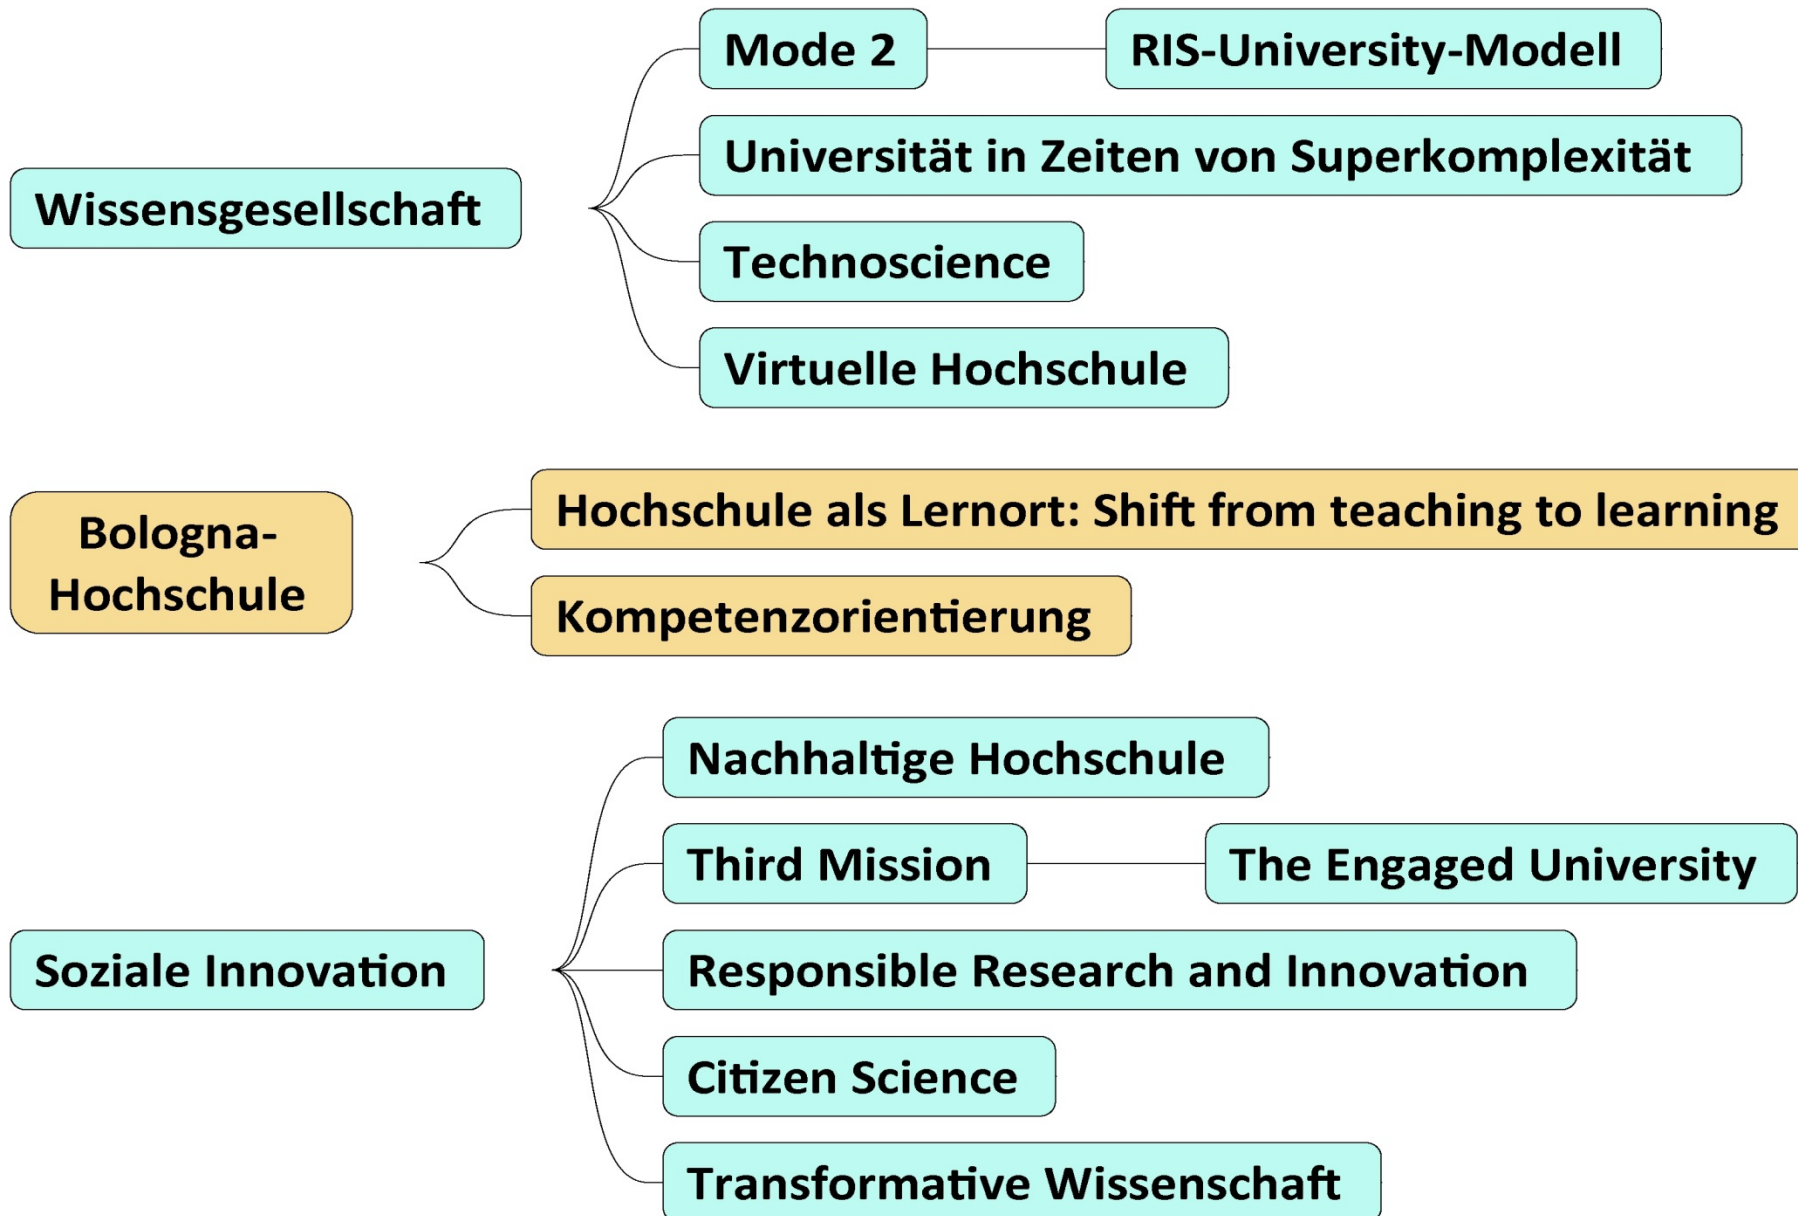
Wissensgesellschaft

Mode 2

RIS-University-Modell

Universität in Zeiten von Superkomplexität

Technoscience

Virtuelle Hochschule

Bologna-Hochschule

Hochschule als Lernort: Shift from teaching to learning

Kompetenzorientierung

Soziale Innovation

Nachhaltige Hochschule

Third Mission

The Engaged University

Responsible Research and Innovation

Citizen Science

Transformative Wissenschaft